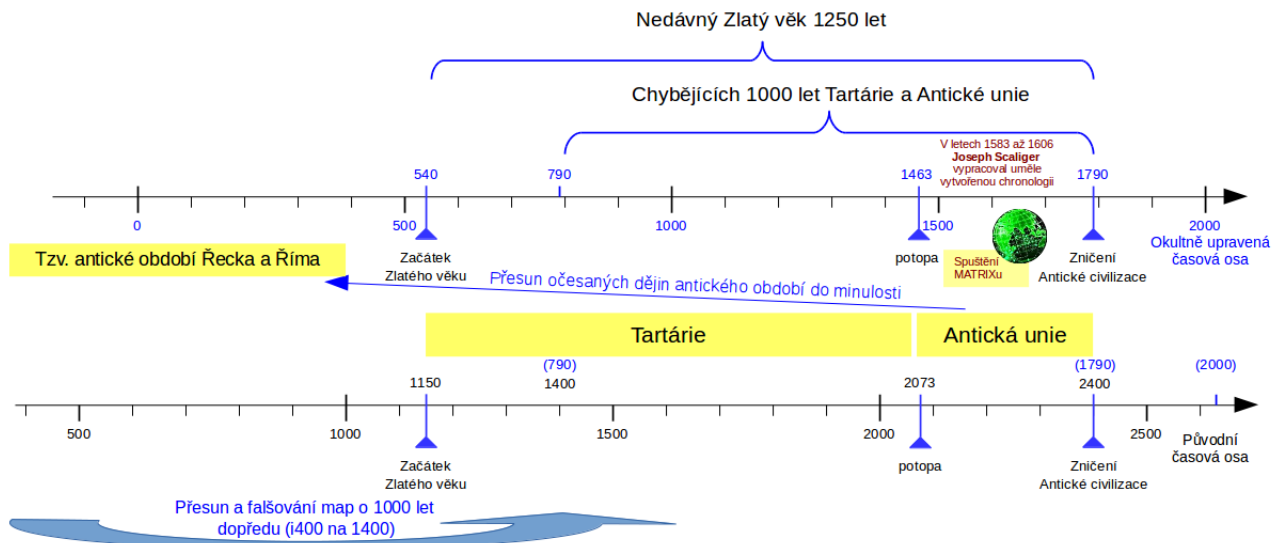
Nedávný Zlatý věk 1250 let

Chybějících 1000 let Tartárie a Antické unie

V letech 1583 až 1606
Joseph Scaliger
vypracoval uměle
vytvořenou chronologii

540
790
1463
1790

0
500
1000
1500
2000

Tzv. antické období Řecka a Říma

Začátek
Zlatého věku

potopa

Spuštění
MATRIXu

Zničení
Antické civilizace

Okultně upravená
časová osa

Přesun očesaných dějin antického období do minulosti

Tartárie

Antická unie

(790)
1400

1150

2073

(1790)
2400

(2000)

500
1000
1500
2000
2500

Původní
časová osa

Začátek
Zlatého věku

potopa

Zničení
Antické civilizace

Přesun a falšování map o 1000 let
dopředu (i400 na 1400)